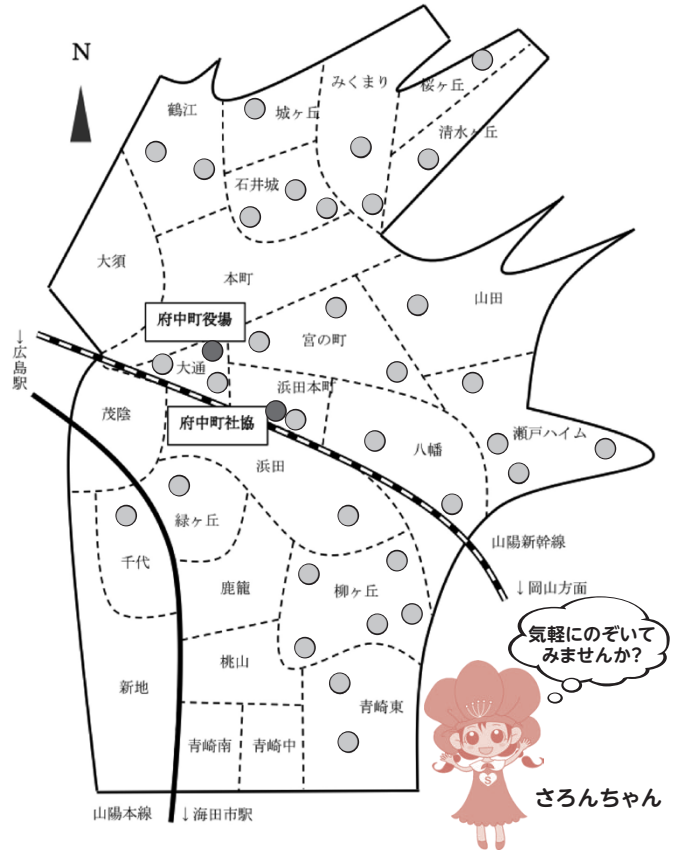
N

みくまり
桜ヶ丘
鶴江
城ヶ丘
清水ヶ丘
石井城
大須
本町
山田
府中町役場
宮の町
↓広島駅
大通
浜田本町
茂陰
府中町社協
八幡
瀬戸ハイム
浜田
緑ヶ丘
山陽新幹線
千代
鹿籠
柳ヶ丘
↓岡山方面
気軽にのぞいてみませんか?
桃山
新地
青崎東
青崎南
青崎中
山陽本線
↓海田市駅
さろんちゃん